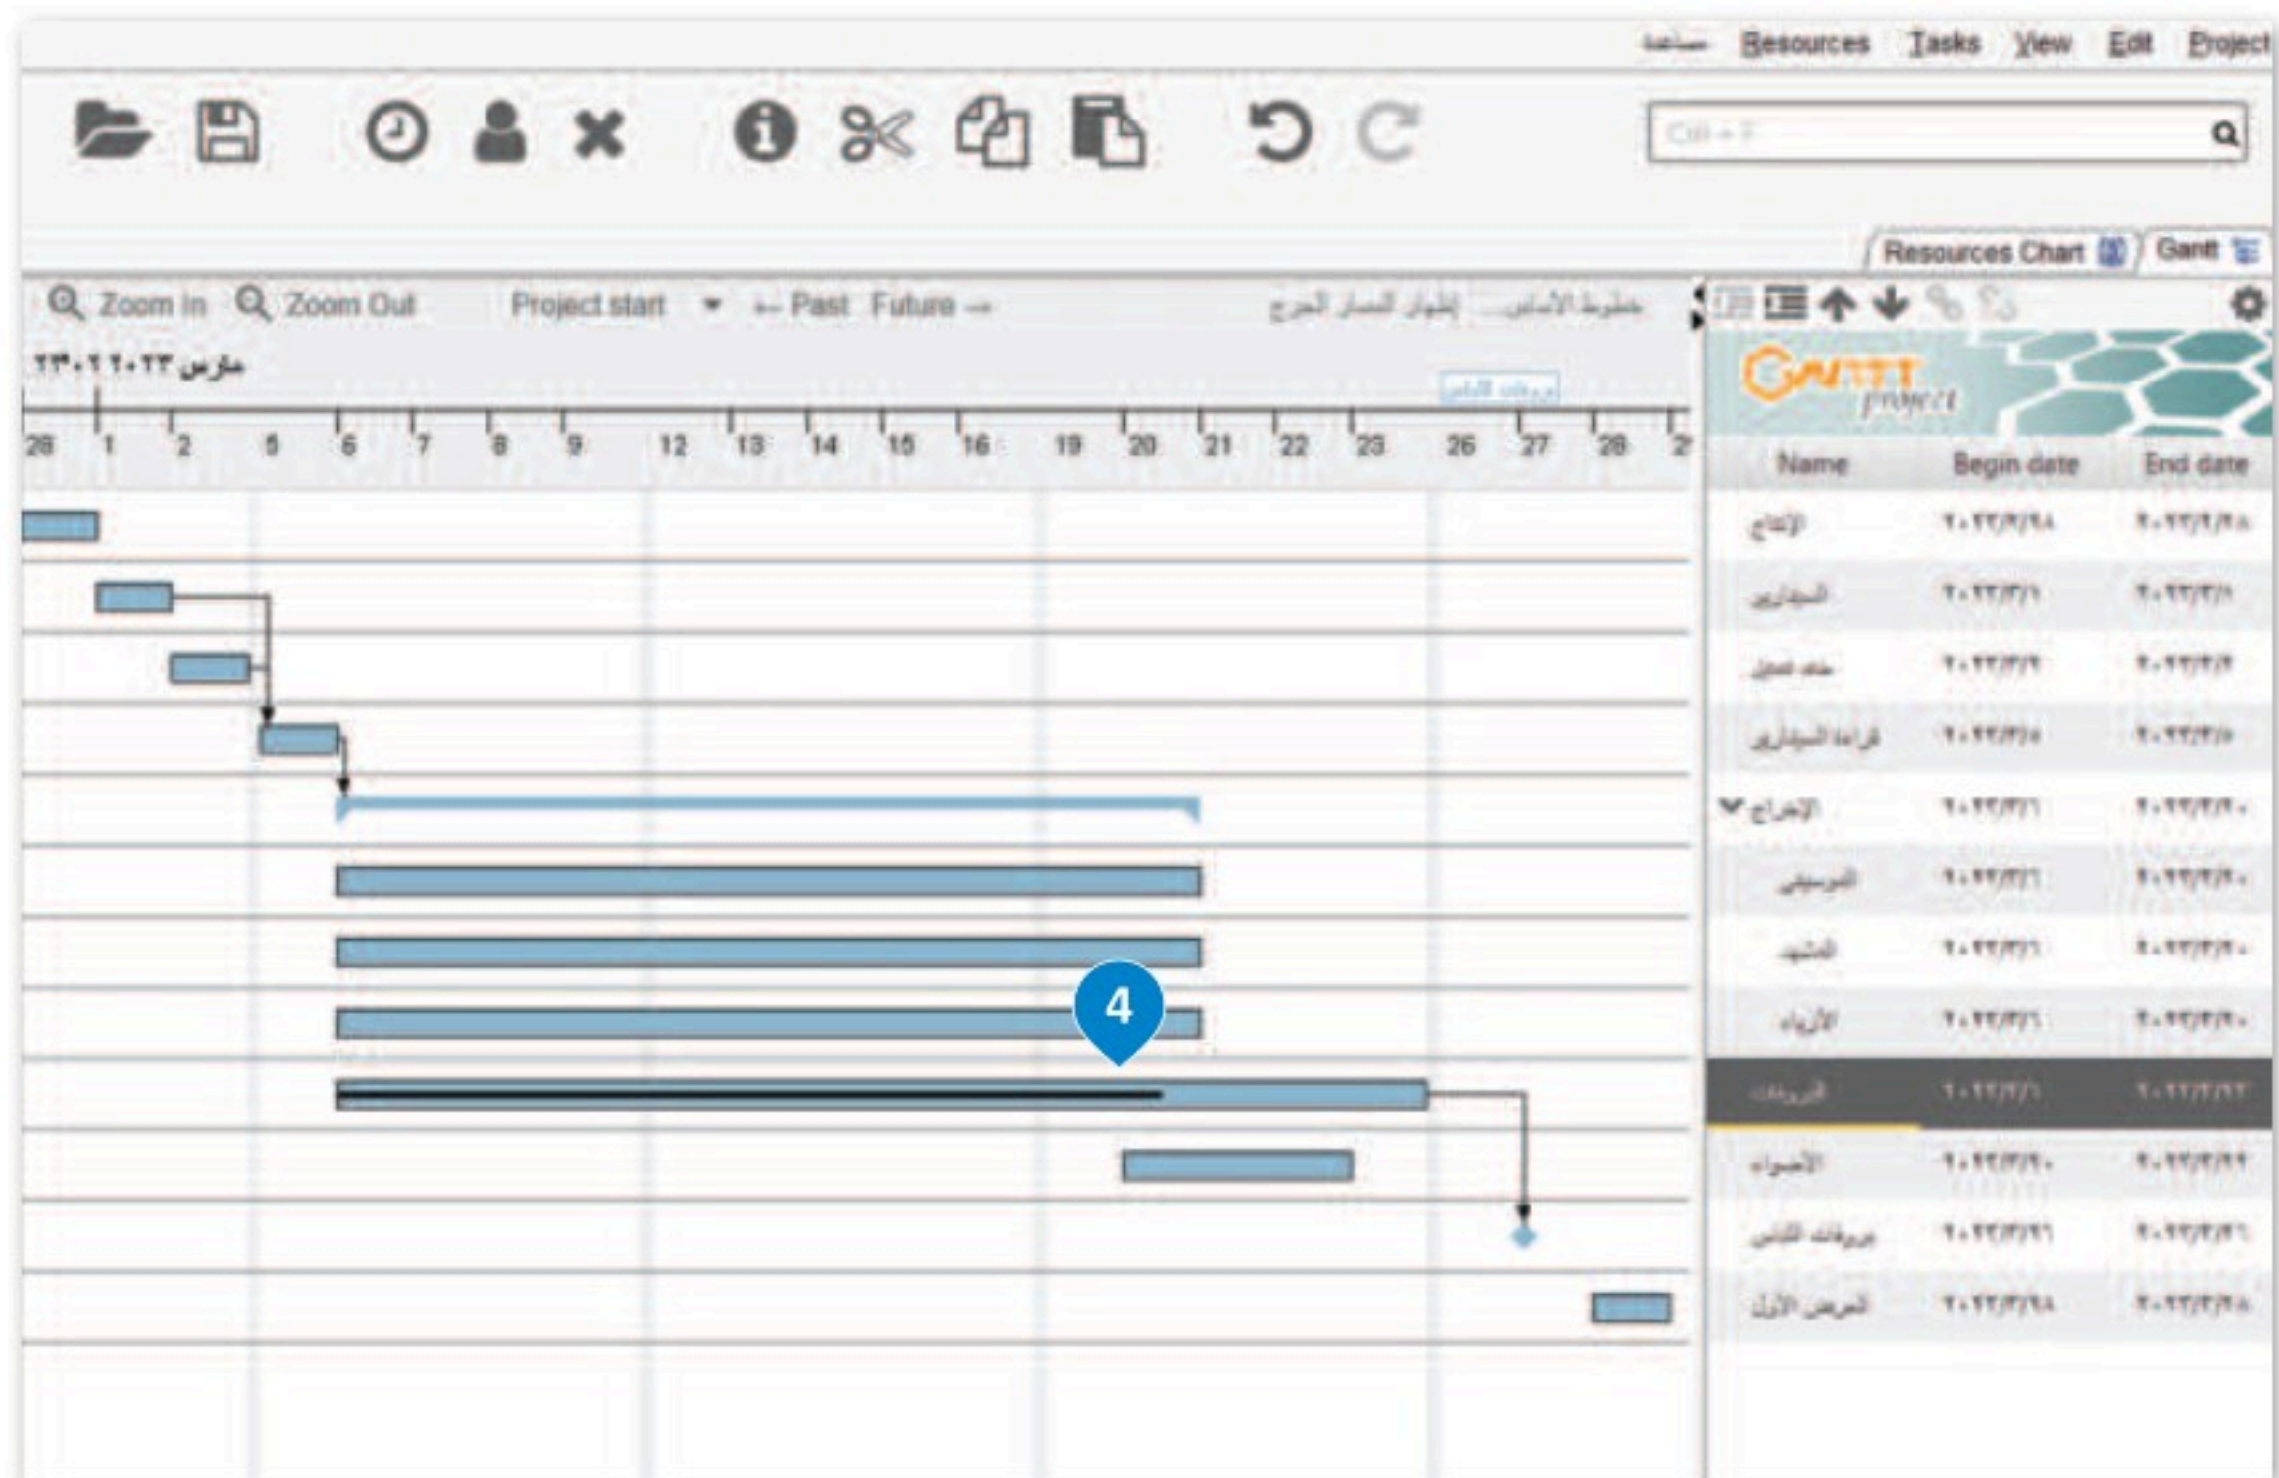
Project Edit View Tasks Resources مساعدة

Ctrl + F

Gantt Resources Chart

Zoom In Zoom Out Project start ← Past Future → خطوط الأساس... إظهار المسار الحرج

مارس ٢٠٢٣ ٢٣٠٢

بروفات الناس

28 1 2 5 6 7 8 9 12 13 14 15 16 19 20 21 22 23 26 27 28 2

4

GANTT project

| Name | Begin date | End date |
|---|---|---|
| الإنتاج | ٢٠٢٣/٢/٢٨ | ٢٠٢٣/٢/٢٨ |
| السيناريو | ٢٠٢٣/٣/١ | ٢٠٢٣/٣/١ |
| خطة العمل | ٢٠٢٣/٣/٢ | ٢٠٢٣/٣/٢ |
| قراءة السيناريو | ٢٠٢٣/٣/٥ | ٢٠٢٣/٣/٥ |
| الإخراج | ٢٠٢٣/٣/٦ | ٢٠٢٣/٣/٢٠ |
| الموسيقى | ٢٠٢٣/٣/٦ | ٢٠٢٣/٣/٢٠ |
| المشهد | ٢٠٢٣/٣/٦ | ٢٠٢٣/٣/٢٠ |
| الأزياء | ٢٠٢٣/٣/٦ | ٢٠٢٣/٣/٢٠ |
| البروفات | ٢٠٢٣/٣/٦ | ٢٠٢٣/٣/٢٣ |
| الأضواء | ٢٠٢٣/٣/٢٠ | ٢٠٢٣/٣/٢٣ |
| بروفات الناس | ٢٠٢٣/٣/٢٦ | ٢٠٢٣/٣/٢٦ |
| العرض الأول | ٢٠٢٣/٣/٢٨ | ٢٠٢٣/٣/٢٨ |